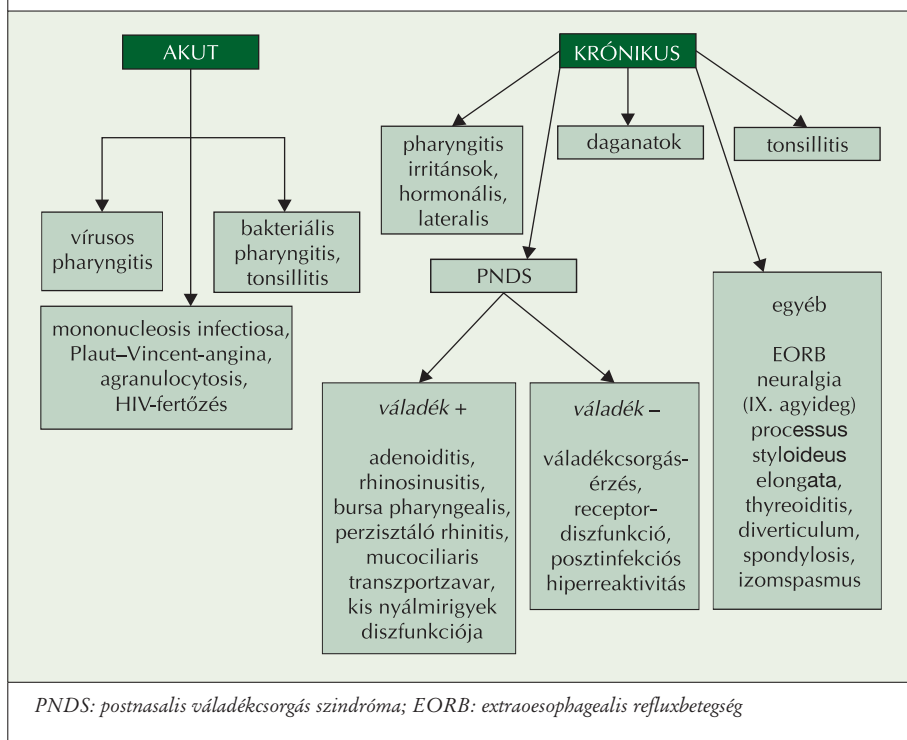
AKUT

vírusos pharyngitis

bakteriális pharyngitis, tonsillitis

mononucleosis infectiosa, Plaut–Vincent-angina, agranulocytosis, HIV-fertőzés

KRÓNIKUS

pharyngitis irritánsok, hormonális, lateralis

daganatok

tonsillitis

PNDS

*váladék* +

adenoiditis, rhinosinusitis, bursa pharyngealis, perzisztáló rhinitis, mucociliaris transzportzavar, kis nyálmirigyek diszfunkciója

*váladék* –

váladékcsorgásérzés, receptor-diszfunkció, posztinfekciós hiperreaktivitás

egyéb

EORB neuralgia (IX. agyideg) processus styloideus elongata, thyreoiditis, diverticulum, spondylosis, izomspasmus

*PNDS: postnasalis váladékcsorgás szindróma; EORB: extraoesophagealis refluxbetegség*